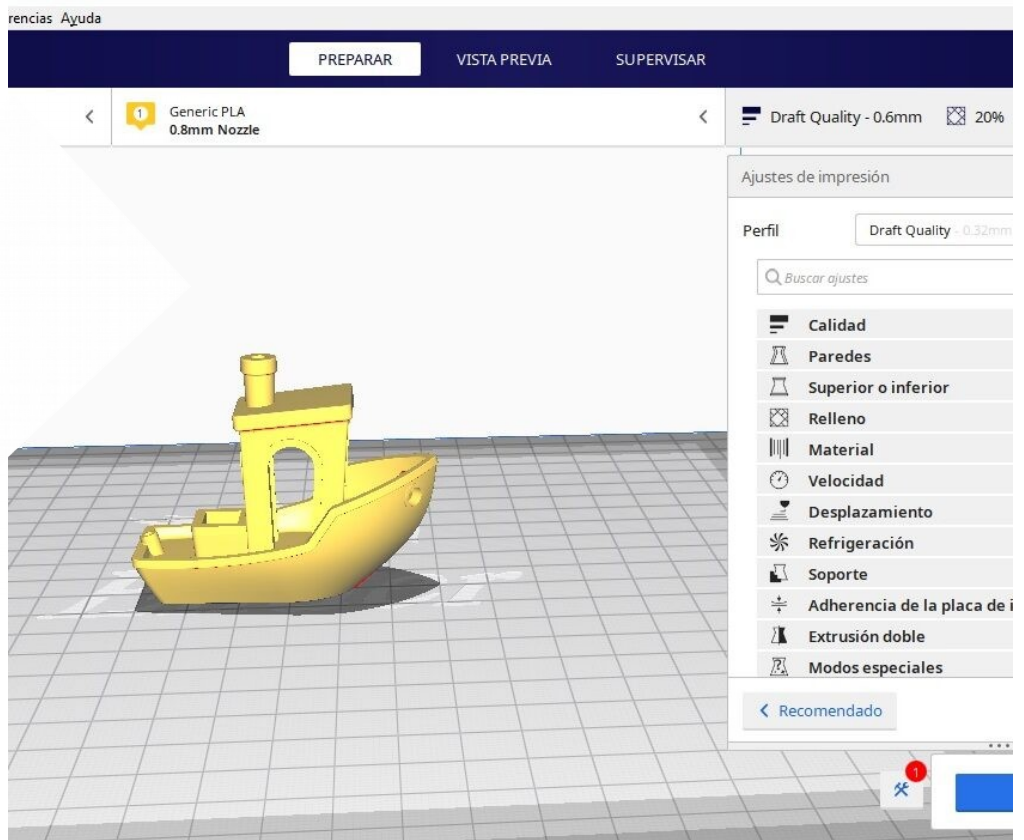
rencias Ayuda

PREPARAR VISTA PREVIA SUPERVISAR

1 Generic PLA
0.8mm Nozzle

Draft Quality - 0.6mm 20%

Ajustes de impresión

Perfil Draft Quality - 0.32mm

Buscar ajustes

Calidad
Paredes
Superior o inferior
Relleno
Material
Velocidad
Desplazamiento
Refrigeración
Soporte
Adherencia de la placa de i
Extrusión doble
Modos especiales

< Recomendado

1